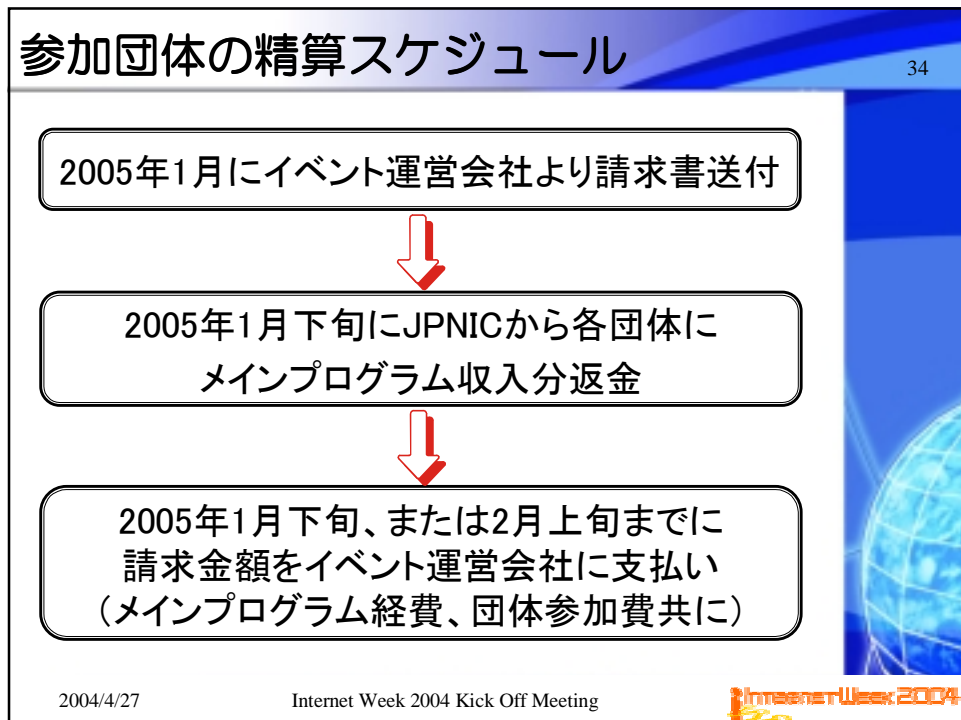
参加団体の精算スケジュール

34

2005年1月にイベント運営会社より請求書送付

2005年1月下旬にJPNICから各団体に
メインプログラム収入分返金

2005年1月下旬、または2月上旬までに
請求金額をイベント運営会社に支払い
（メインプログラム経費、団体参加費共に）

2004/4/27

Internet Week 2004 Kick Off Meeting

InternetWeek 2004